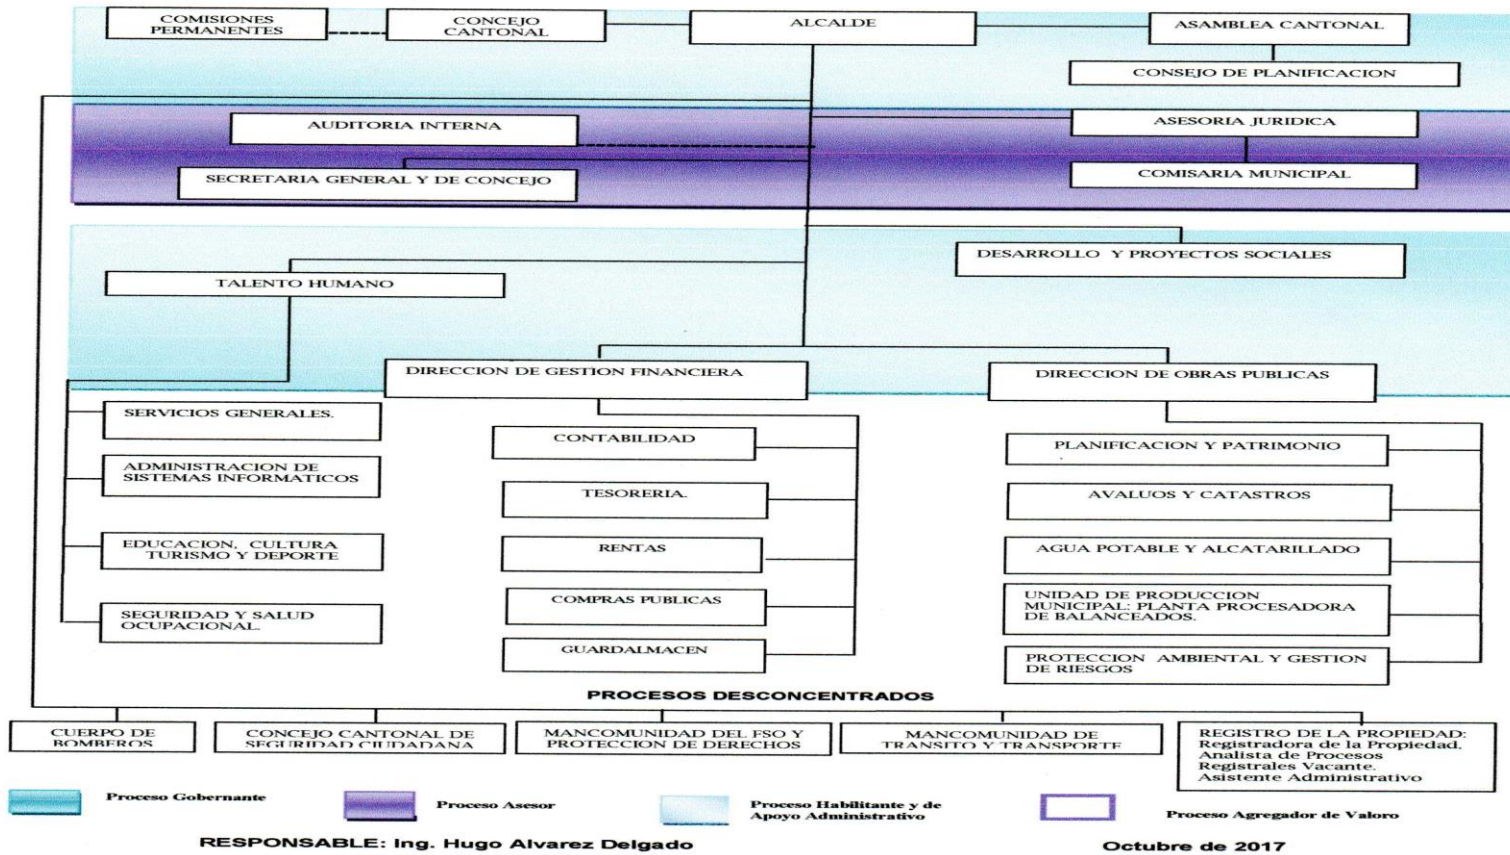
COMISIONES PERMANENTES

CONCEJO CANTONAL

ALCALDE

ASAMBLEA CANTONAL

CONSEJO DE PLANIFICACION

AUDITORIA INTERNA

ASESORIA JURIDICA

SECRETARIA GENERAL Y DE CONCEJO

COMISARIA MUNICIPAL

DESARROLLO Y PROYECTOS SOCIALES

TALENTO HUMANO

DIRECCION DE GESTION FINANCIERA

DIRECCION DE OBRAS PUBLICAS

SERVICIOS GENERALES.

ADMINISTRACION DE SISTEMAS INFORMATICOS

EDUCACION, CULTURA TURISMO Y DEPORTE

SEGURIDAD Y SALUD OCUPACIONAL

CONTABILIDAD

TESORERIA.

RENTAS

COMPRAS PUBLICAS

GUARDALMACEN

PLANIFICACION Y PATRIMONIO

AVALUOS Y CATASTROS

AGUA POTABLE Y ALCATARILLADO

UNIDAD DE PRODUCCION MUNICIPAL: PLANTA PROCESADORA DE BALANCEADOS.

PROTECCION AMBIENTAL Y GESTION DE RIESGOS

PROCESOS DESCONCENTRADOS

CUERPO DE BOMBEROS

CONCEJO CANTONAL DE SEGURIDAD CIUDADANA

MANCOMUNIDAD DEL FSO Y PROTECCION DE DERECHOS

MANCOMUNIDAD DE TRANSITO Y TRANSPORTE

REGISTRO DE LA PROPIEDAD: Registradora de la Propiedad. Analista de Procesos Registrales Vacante. Asistente Administrativo

Proceso Gobernante

Proceso Asesor

Proceso Habilitante y de Apoyo Administrativo

Proceso Agregador de Valoro

RESPONSABLE: Ing. Hugo Alvarez Delgado

Octubre de 2017